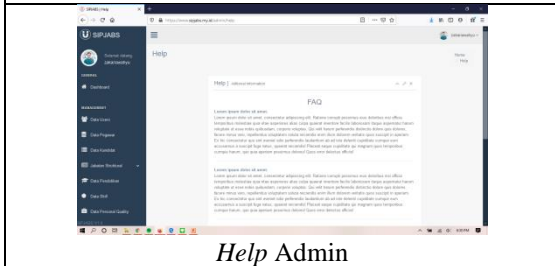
SIPUABS | Help

https://www.sipjabs.my.id/admin/help

SIPJABS

Selamat Datang
administrator

Dashboard

Data Users

Data Pegawai

Data Kontrak

Jabatan Struktural

Data Pendidikan

Data Skill

Data Personal Quality

Help

Home
Help

Help | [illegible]

FAQ

Lorem ipsum dolor sit amet

Lorem ipsum dolor sit amet, consectetur adipiscing elit. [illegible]

Lorem ipsum dolor sit amet

Lorem ipsum dolor sit amet, consectetur adipiscing elit. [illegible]

Help Admin